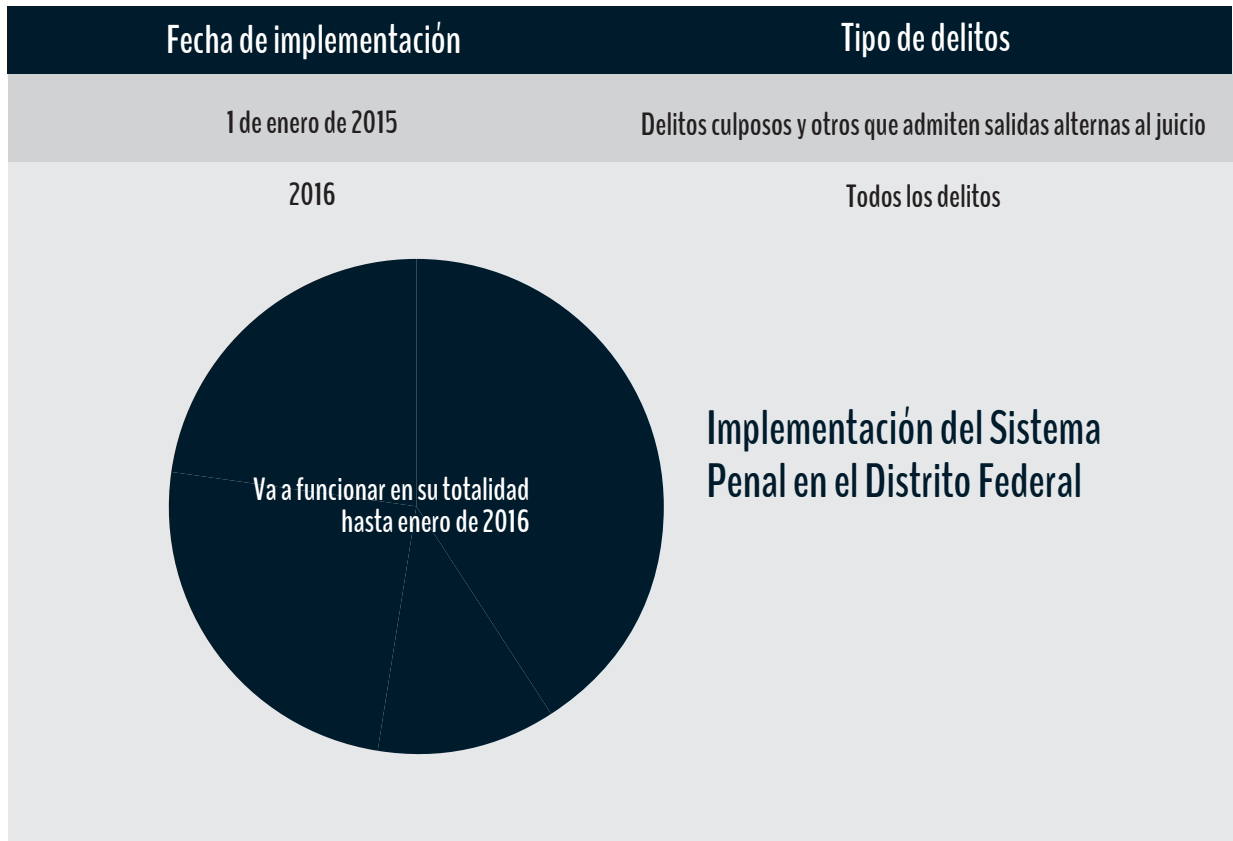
| Fecha de implementación | Tipo de delitos |
|---|---|
| 1 de enero de 2015 | Delitos culposos y otros que admiten salidas alternas al juicio |
| 2016 | Todos los delitos |

Va a funcionar en su totalidad hasta enero de 2016

Implementación del Sistema Penal en el Distrito Federal